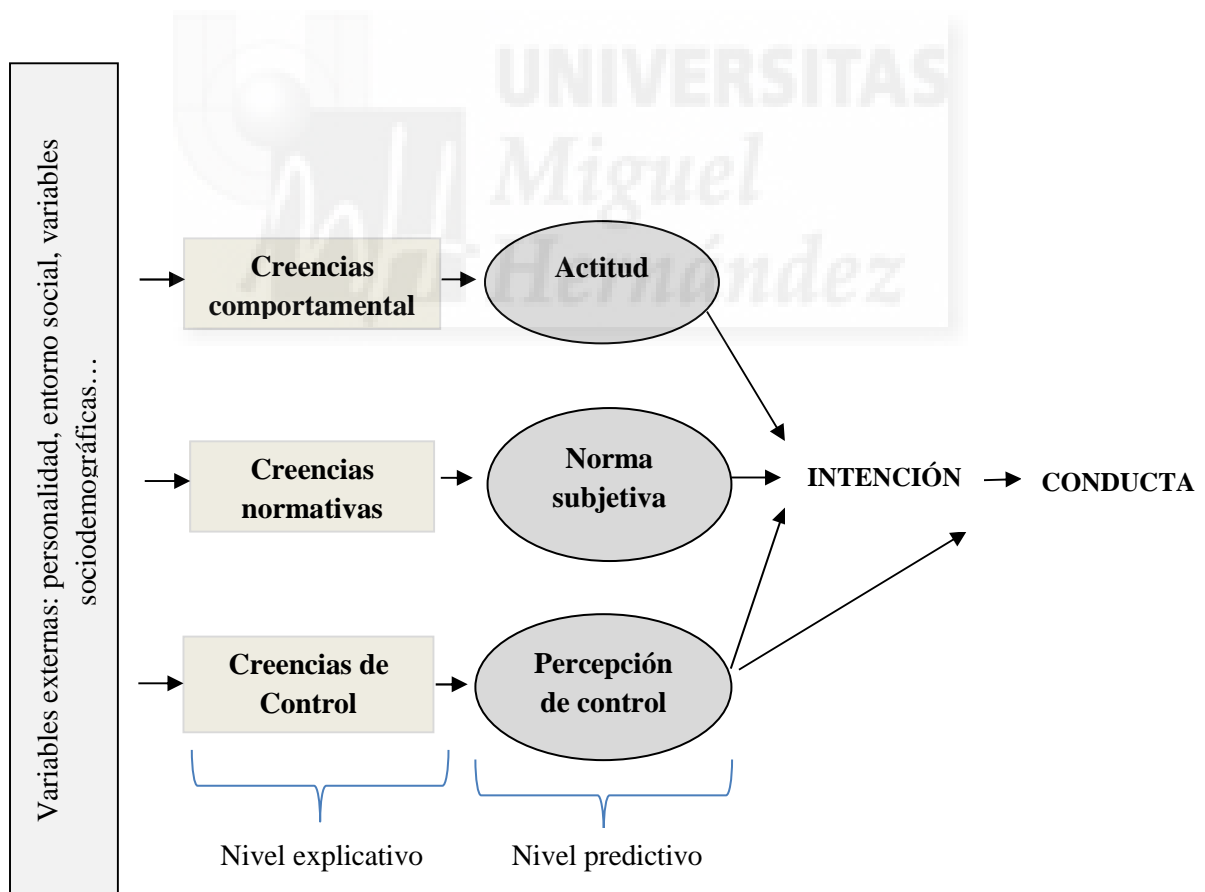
UNIVERSITAS Miguel Hernández

Variables externas: personalidad, entorno social, variables sociodemográficas…

Creencias comportamental

Actitud

Creencias normativas

Norma subjetiva

INTENCIÓN

CONDUCTA

Creencias de Control

Percepción de control

Nivel explicativo

Nivel predictivo